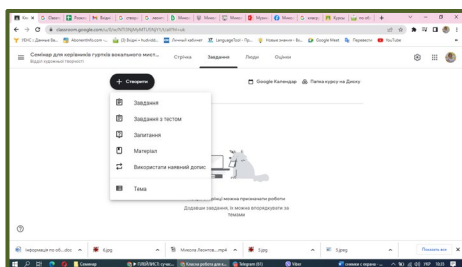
Семінар для керівників гуртків вокального мист...
Відділ художньої творчості

Стрічка Завдання Люди Оцінки

+ Створити

Google Календар Папка курсу на Диску

Завдання
Завдання з тестом
Запитання
Матеріал
Використати наявний допис
Тема

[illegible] можна призначати роботи
Додавайте завдання, їх можна впорядкувати за темами

Інформація по об...docx
6.jpg
Микола Леонтович...mp4
3.jpg
5.jpeg
Показати все